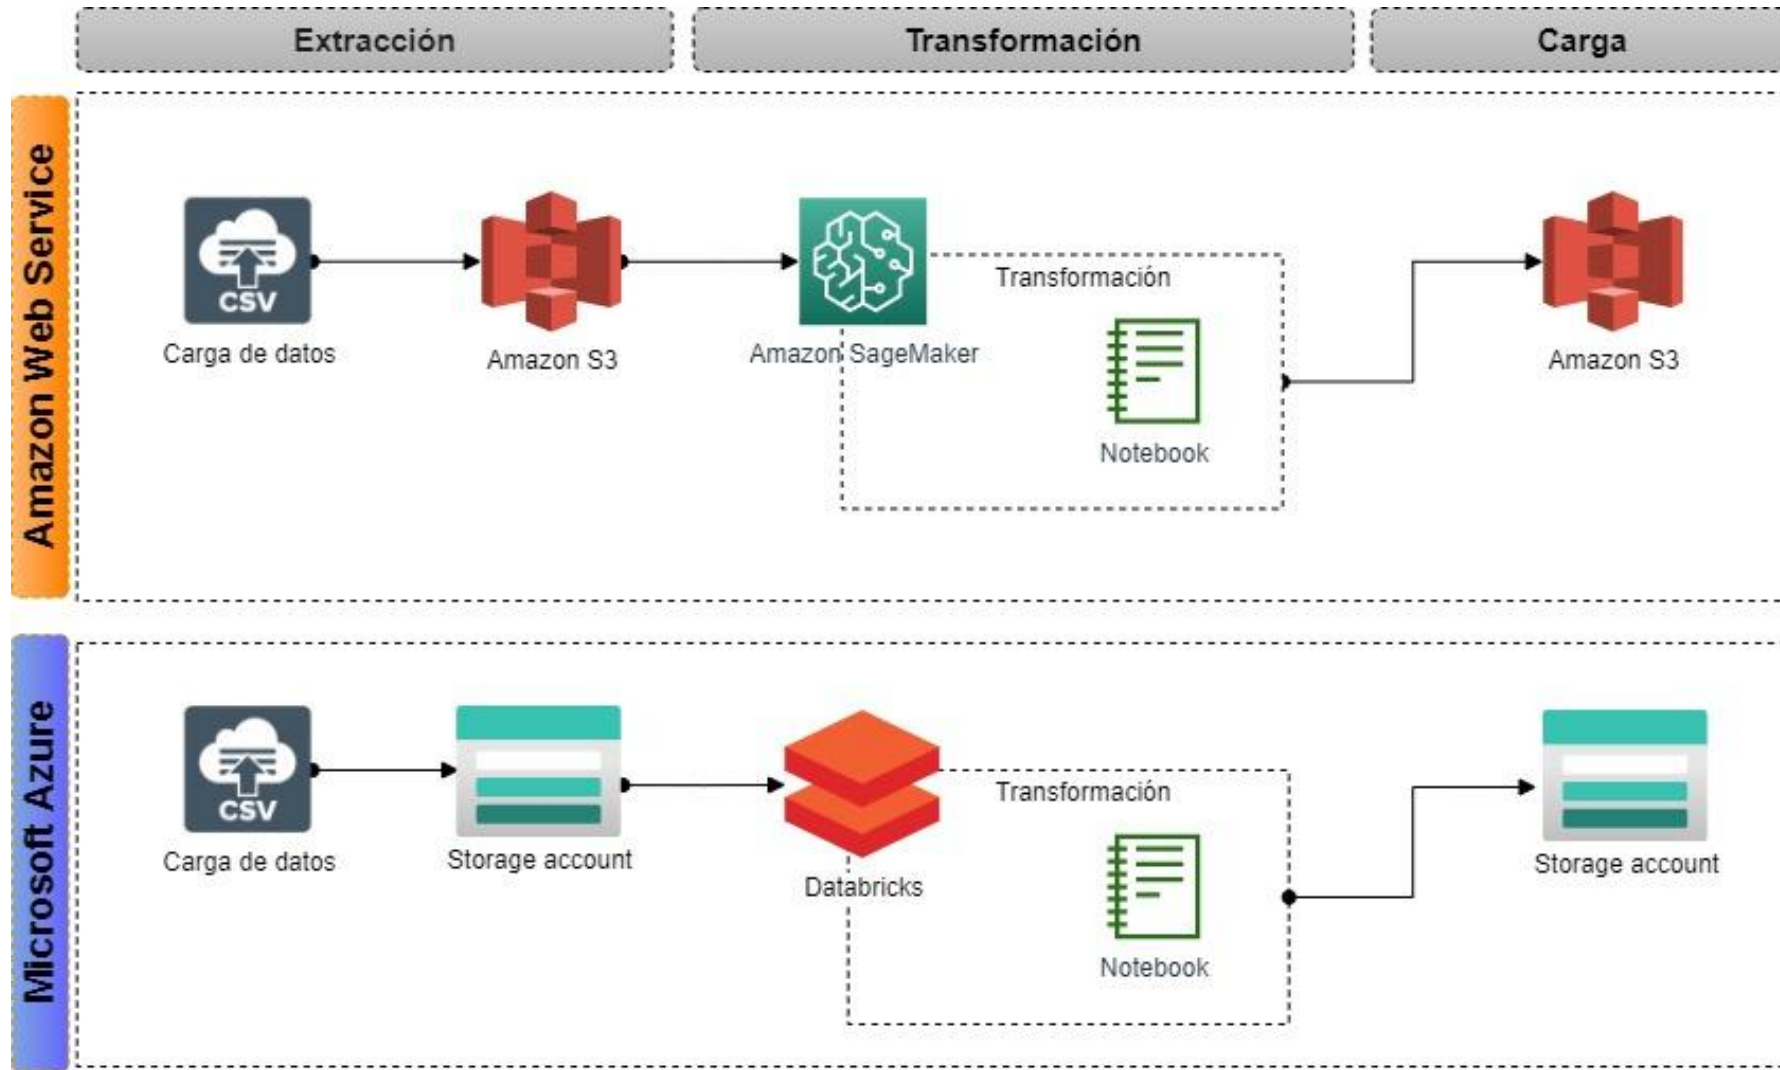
Extracción

Transformación

Carga

Amazon Web Service

CSV

Carga de datos

Amazon S3

Amazon SageMaker

Transformación

Notebook

Amazon S3

Microsoft Azure

CSV

Carga de datos

Storage account

Databricks

Transformación

Notebook

Storage account